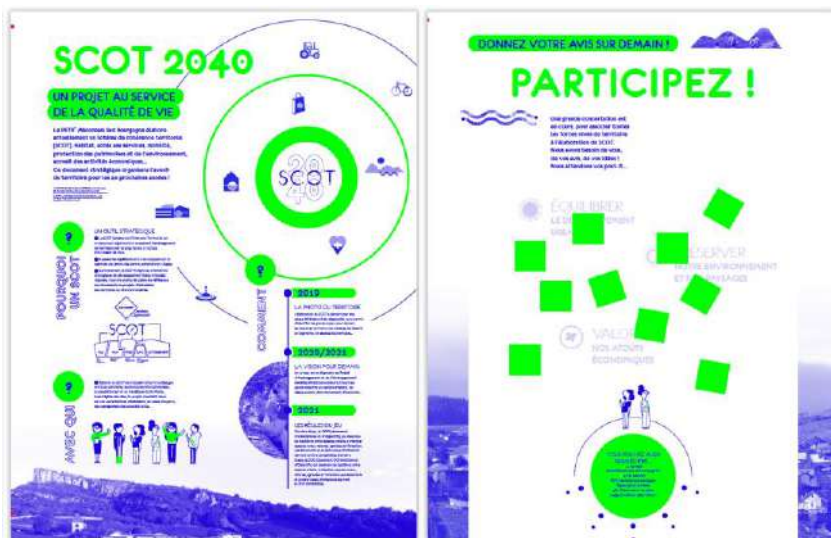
SCOT 2040

UN PROJET AU SERVICE DE LA QUALITÉ DE VIE

La CCTP Aveyron Les Bourgognes élabore actuellement un Schéma de cohérence territoriale (SCOT). Habitat, accès aux services, mobilité, protection du patrimoine et de l'environnement, accueil des activités économiques...
Ce document stratégique organise l'avenir du territoire pour les 20 prochaines années !

SCOT 2040

?
POURQUOI UN SCOT

UN OUTIL STRATÉGIQUE
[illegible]

SCOT

?
AVEC QUI

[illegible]

?
COMMENT

2019
LA PHOTO DU TERRITOIRE
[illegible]

2020/2021
LA VISION POUR DEMAIN
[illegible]

2021
LES RÈGLES DU JEU
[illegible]

DONNEZ VOTRE AVIS SUR DEMAIN !

PARTICIPEZ !

Une grande concertation est en cours, pour associer toutes les forces vives du territoire à l'élaboration du SCOT. Nous avons besoin de vous, de vos avis, de vos idées ! Nous attendons vos post-it...

ÉQUILIBRER
LE DÉVELOPPEMENT
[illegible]

PRÉSERVER
NOTRE ENVIRONNEMENT
ET NOS PAYSAGES

VALORISER
NOS ATOUTS
ÉCONOMIQUES

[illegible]